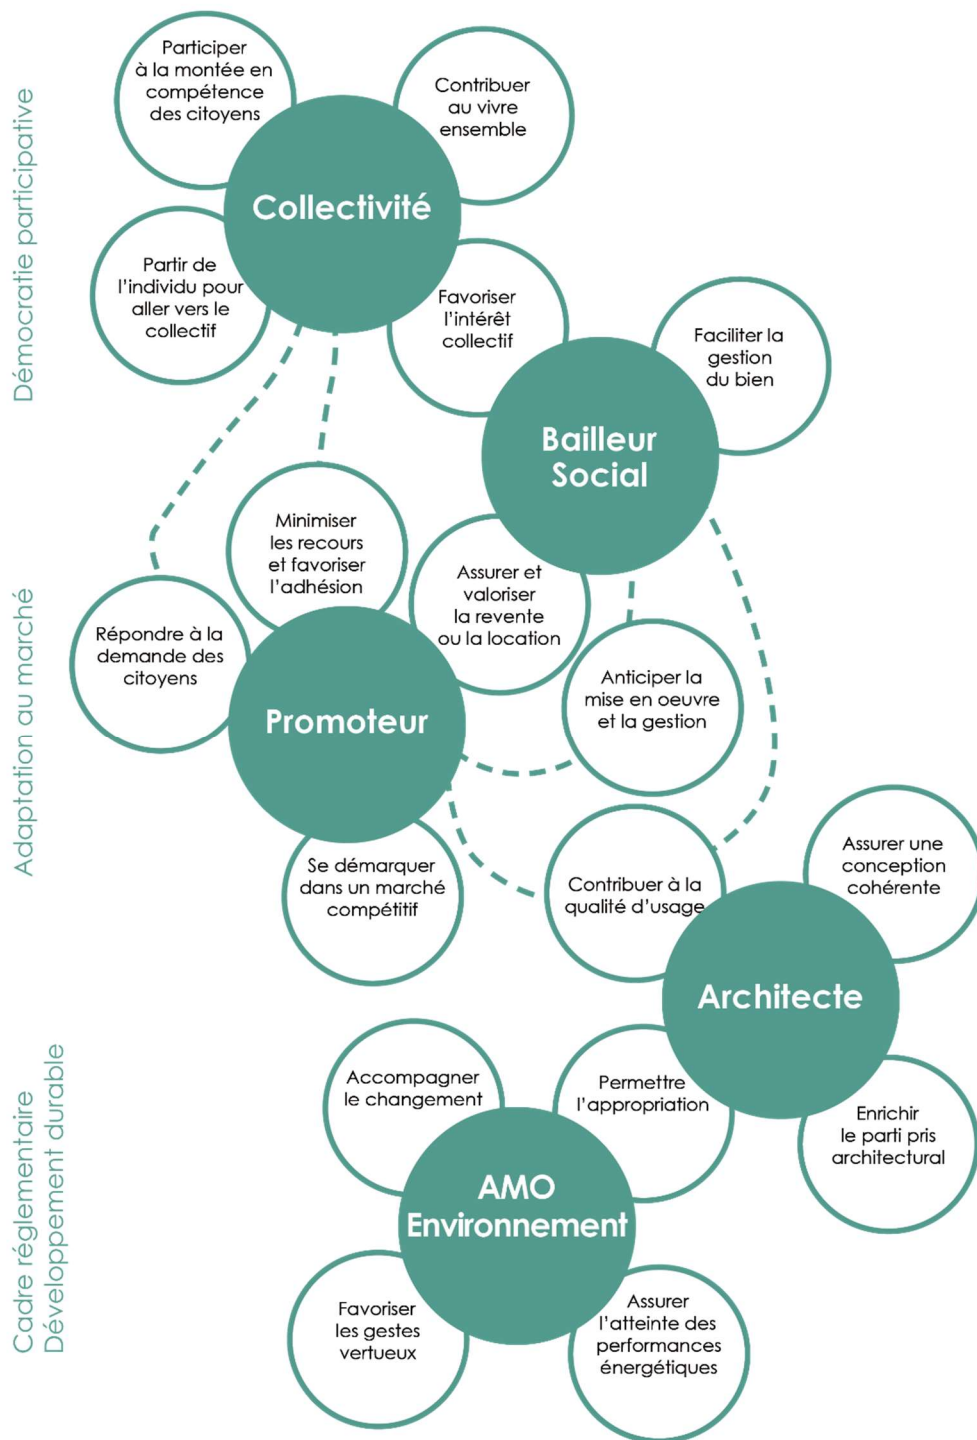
Démocratie participative

Participer à la montée en compétence des citoyens

Contribuer au vivre ensemble

Collectivité

Partir de l'individu pour aller vers le collectif

Favoriser l'intérêt collectif

Faciliter la gestion du bien

Bailleur Social

Adaptation au marché

Minimiser les recours et favoriser l'adhésion

Assurer et valoriser la revente ou la location

Répondre à la demande des citoyens

Promoteur

Anticiper la mise en oeuvre et la gestion

Se démarquer dans un marché compétitif

Contribuer à la qualité d'usage

Assurer une conception cohérente

Architecte

Cadre réglementaire
Développement durable

Accompagner le changement

Permettre l'appropriation

Enrichir le parti pris architectural

AMO Environnement

Favoriser les gestes vertueux

Assurer l'atteinte des performances énergétiques